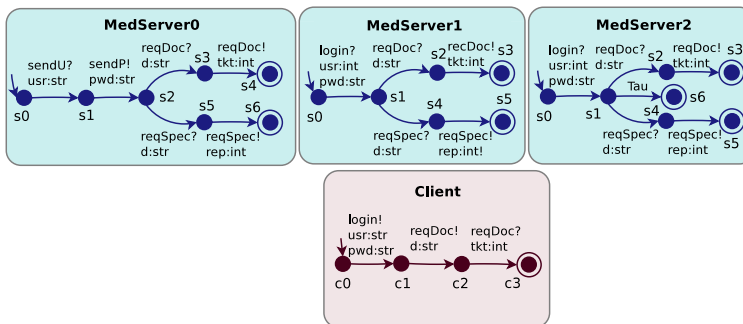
MedServer0

sendU? usr:str

sendP! pwd:str

reqDoc? d:str

s3

reqDoc! tkt:int

s4

s0

s1

s2

s5

s6

reqSpec? d:str

reqSpec! rep:int

MedServer1

login? usr:int pwd:str

reqDoc? d:str

s2

recDoc! tkt:int

s3

s0

s1

s4

s5

reqSpec? d:str

reqSpec! rep:int!

MedServer2

login? usr:int pwd:str

reqDoc? d:str

s2

reqDoc! tkt:int

s3

Tau

s6

s0

s1

s4

s5

reqSpec? d:str

reqSpec! rep:int

Client

login! usr:str pwd:str

reqDoc! d:str

reqDoc? tkt:int

c0

c1

c2

c3